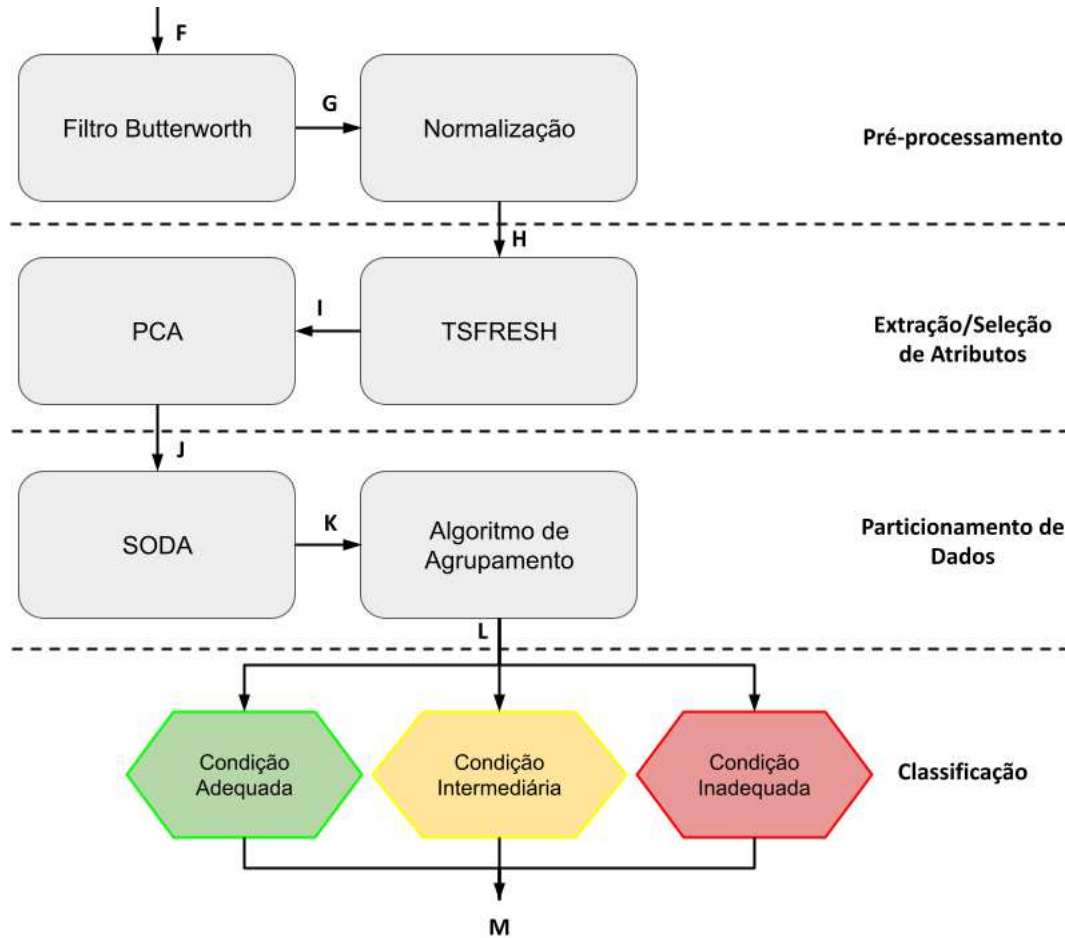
F

Filtro Butterworth

G

Normalização

Pré-processamento

H

PCA

I

TSFRESH

Extração/Seleção de Atributos

J

SODA

K

Algoritmo de Agrupamento

Particionamento de Dados

L

Condição Adequada

Condição Intermediária

Condição Inadequada

Classificação

M